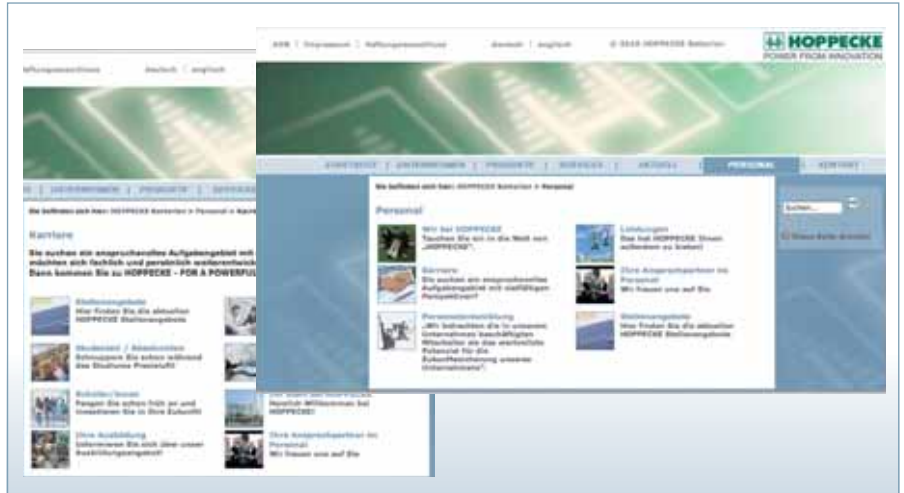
Haftungsausschluss | deutsch | englisch

| UNTERNEHMEN | PRODUKTE | SERVICES

Sie befinden sich hier: HOPPECKE Batterien > Personal > Karriere

Karriere

Sie suchen ein anspruchsvolles Aufgabengebiet mit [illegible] möchten sich fachlich und persönlich weiterentwick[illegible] Dann kommen Sie zu HOPPECKE – FOR A POWERFUL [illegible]

Stellenangebote
Hier finden Sie die aktuellen HOPPECKE Stellenangebote

Studenten / Absolventen
Schnuppern Sie schon während des Studiums Praxisluft!

Schüler/innen
Fangen Sie schon früh an und investieren Sie in Ihre Zukunft!

Ihre Ausbildung
Informieren Sie sich über unser Ausbildungsangebot!

Herzlich Willkommen bei HOPPECKE!

Ihre Ansprechpartner im Personal
Wir freuen uns auf Sie

AGB | Impressum | Haftungsausschluss | deutsch | englisch | © 2010 HOPPECKE Batterien

HOPPECKE
POWER FROM INNOVATION

STARTSEITE | UNTERNEHMEN | PRODUKTE | SERVICES | AKTUELL | PERSONAL | KONTAKT

Sie befinden sich hier: HOPPECKE Batterien > Personal

Personal

Wir bei HOPPECKE
Tauchen Sie ein in die Welt von „HOPPECKE".

Karriere
Sie suchen ein anspruchsvolles Aufgabengebiet mit vielfältigen Perspektiven?

Personalentwicklung
„Wir betrachten die in unserem Unternehmen beschäftigten Mitarbeiter als das wertvollste Potenzial für die Zukunftssicherung unseres Unternehmens".

Leistungen
Das hat HOPPECKE Ihnen außerdem zu bieten!

Ihre Ansprechpartner im Personal
Wir freuen uns auf Sie

Stellenangebote
Hier finden Sie die aktuellen HOPPECKE Stellenangebote

Suchen...

Diese Seite drucken